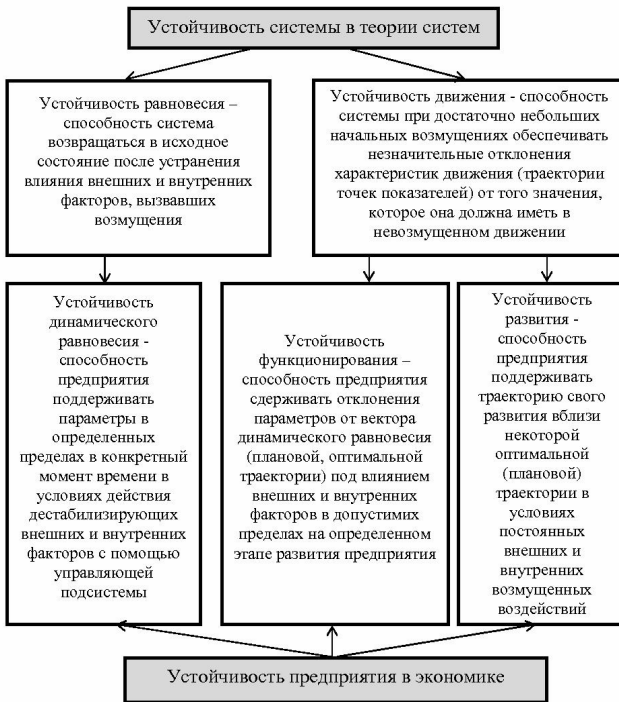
Устойчивость системы в теории систем

Устойчивость равновесия – способность система возвращаться в исходное состояние после устранения влияния внешних и внутренних факторов, вызвавших возмущения

Устойчивость движения - способность системы при достаточно небольших начальных возмущениях обеспечивать незначительные отклонения характеристик движения (траектории точек показателей) от того значения, которое она должна иметь в невозмущенном движении

Устойчивость динамического равновесия - способность предприятия поддерживать параметры в определенных пределах в конкретный момент времени в условиях действия дестабилизирующих внешних и внутренних факторов с помощью управляющей подсистемы

Устойчивость функционирования – способность предприятия сдерживать отклонения параметров от вектора динамического равновесия (плановой, оптимальной траектории) под влиянием внешних и внутренних факторов в допустимых пределах на определенном этапе развития предприятия

Устойчивость развития - способность предприятия поддерживать траекторию своего развития вблизи некоторой оптимальной (плановой) траектории в условиях постоянных внешних и внутренних возмущенных воздействий

Устойчивость предприятия в экономике